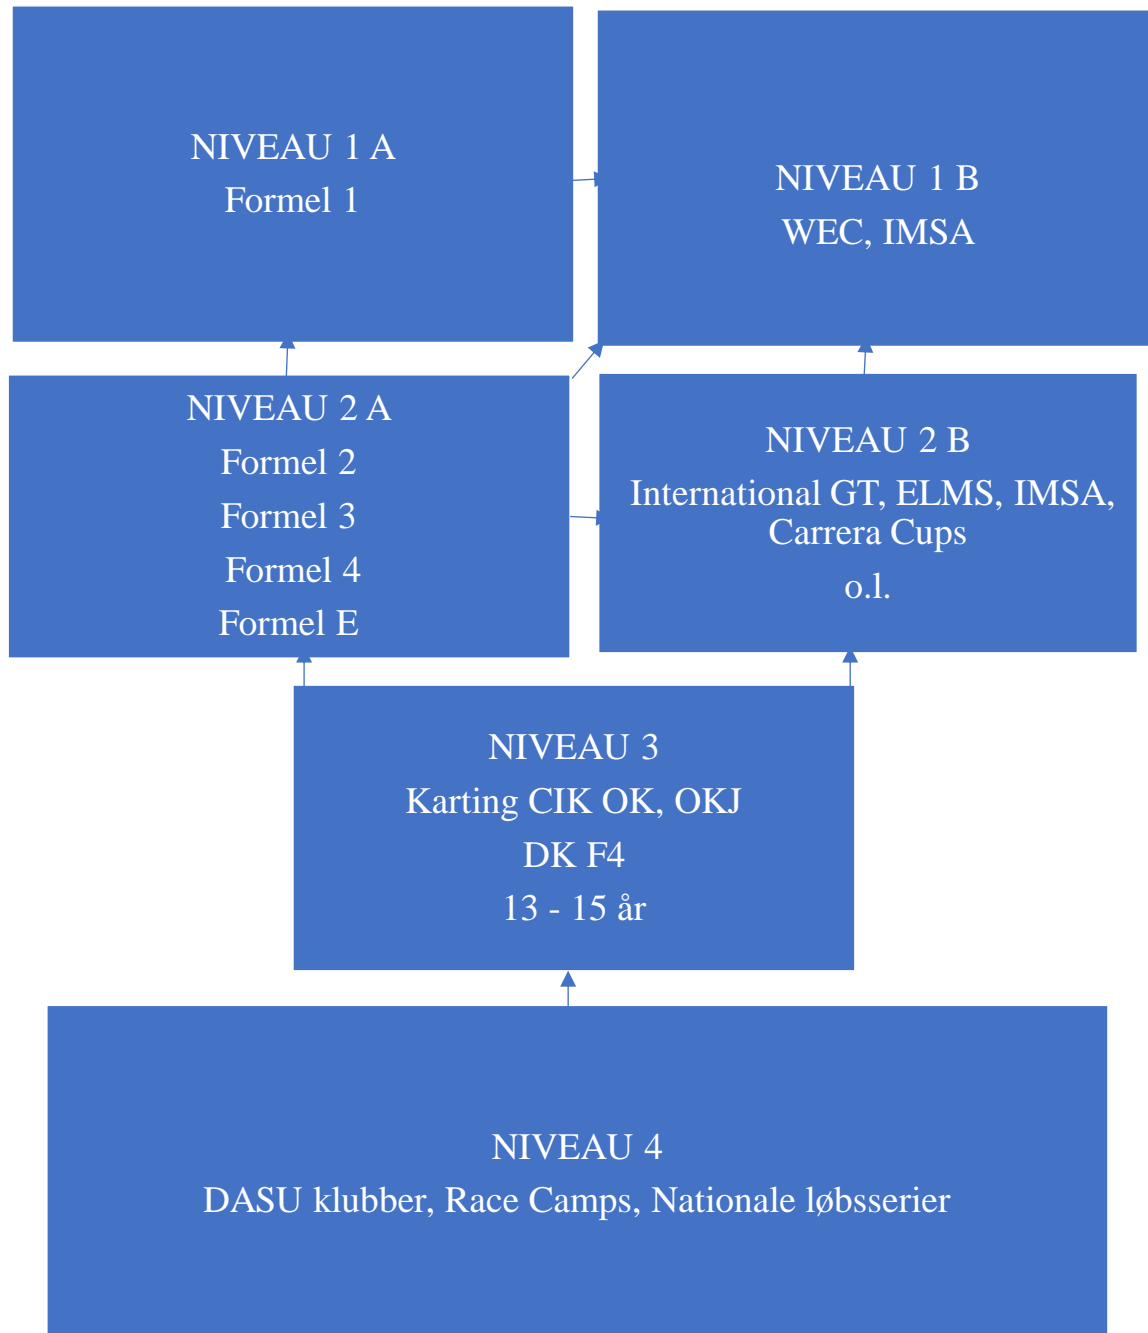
NIVEAU 1 A
Formel 1

NIVEAU 1 B
WEC, IMSA

NIVEAU 2 A
Formel 2
Formel 3
Formel 4
Formel E

NIVEAU 2 B
International GT, ELMS, IMSA, Carrera Cups
o.l.

NIVEAU 3
Karting CIK OK, OKJ
DK F4
13 - 15 år

NIVEAU 4
DASU klubber, Race Camps, Nationale løbsserier